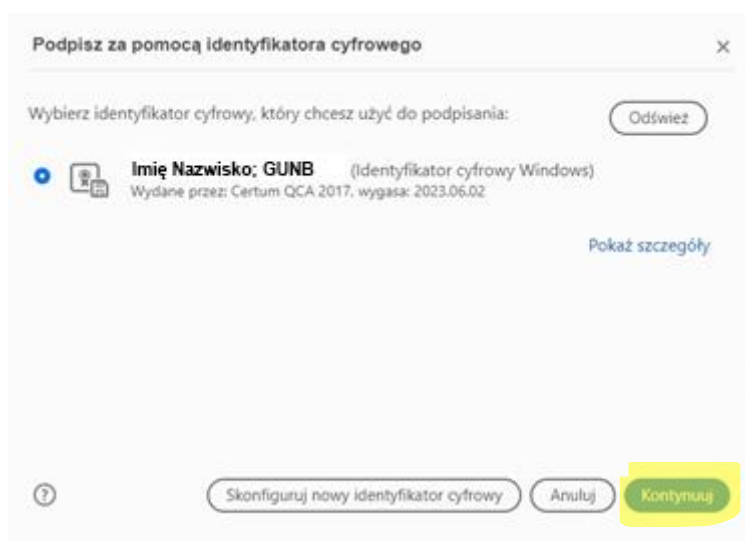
Podpisz za pomocą identyfikatora cyfrowego

×

Wybierz identyfikator cyfrowy, który chcesz użyć do podpisania:

Odśwież

Imię Nazwisko; GUNB (Identyfikator cyfrowy Windows)
Wydane przez: Certum QCA 2017, wygasa: 2023.06.02

Pokaż szczegóły

?

Skonfiguruj nowy identyfikator cyfrowy

Anuluj

Kontynuuj